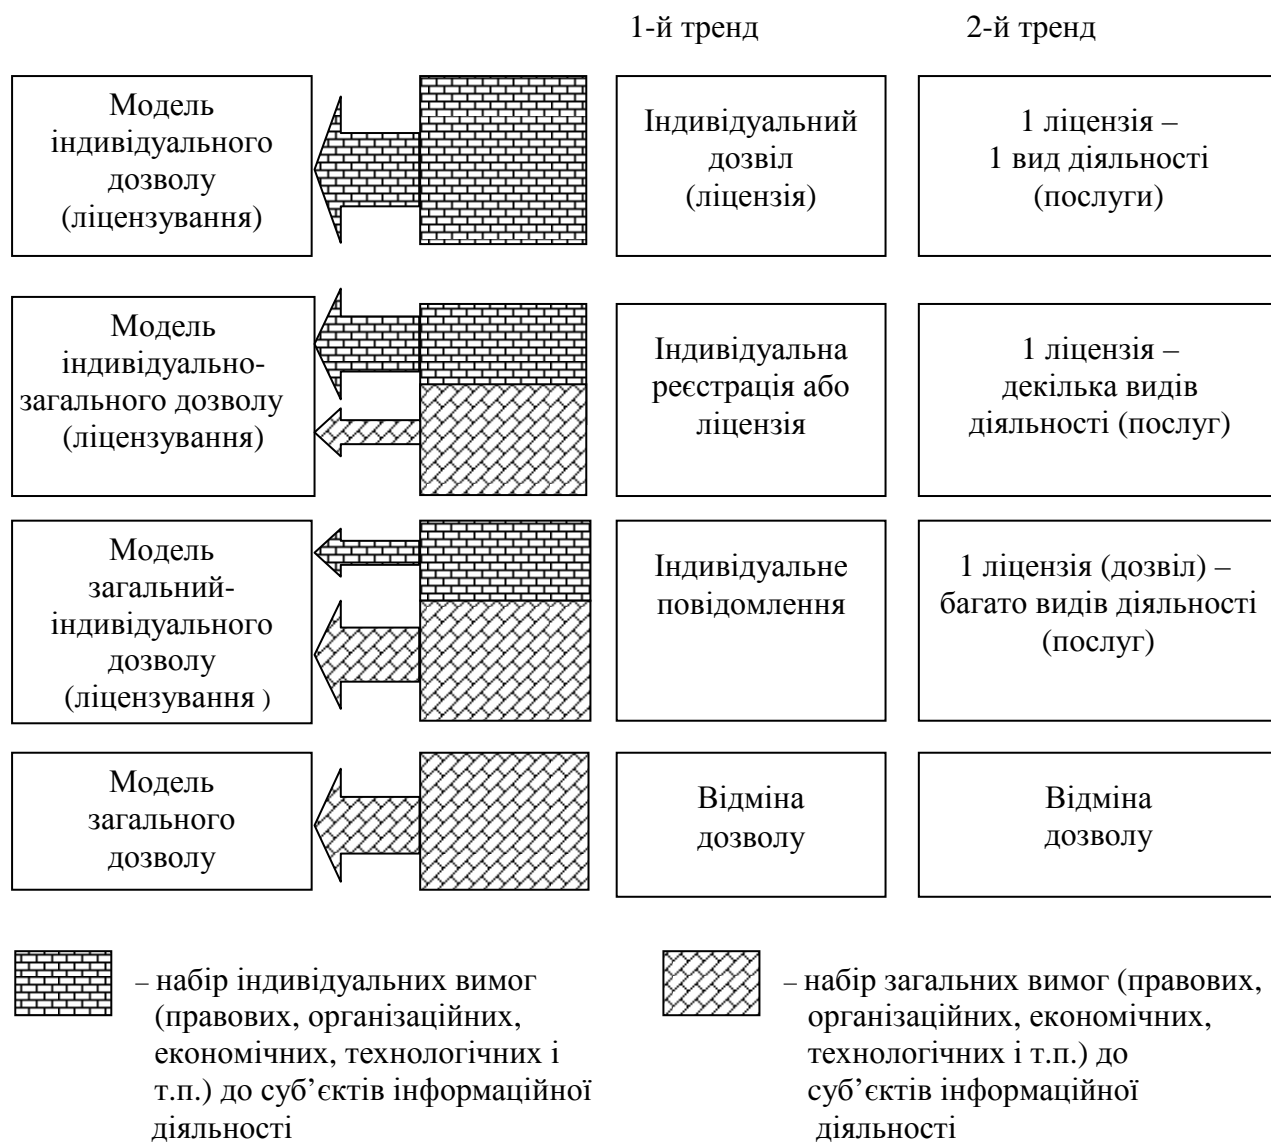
1-й тренд

2-й тренд

Модель індивідуального дозволу (ліцензування)

Індивідуальний дозвіл (ліцензія)

1 ліцензія – 1 вид діяльності (послуги)

Модель індивідуально-загального дозволу (ліцензування)

Індивідуальна реєстрація або ліцензія

1 ліцензія – декілька видів діяльності (послуг)

Модель загальний-індивідуального дозволу (ліцензування )

Індивідуальне повідомлення

1 ліцензія (дозвіл) – багато видів діяльності (послуг)

Модель загального дозволу

Відміна дозволу

Відміна дозволу

– набір індивідуальних вимог (правових, організаційних, економічних, технологічних і т.п.) до суб'єктів інформаційної діяльності

– набір загальних вимог (правових, організаційних, економічних, технологічних і т.п.) до суб'єктів інформаційної діяльності